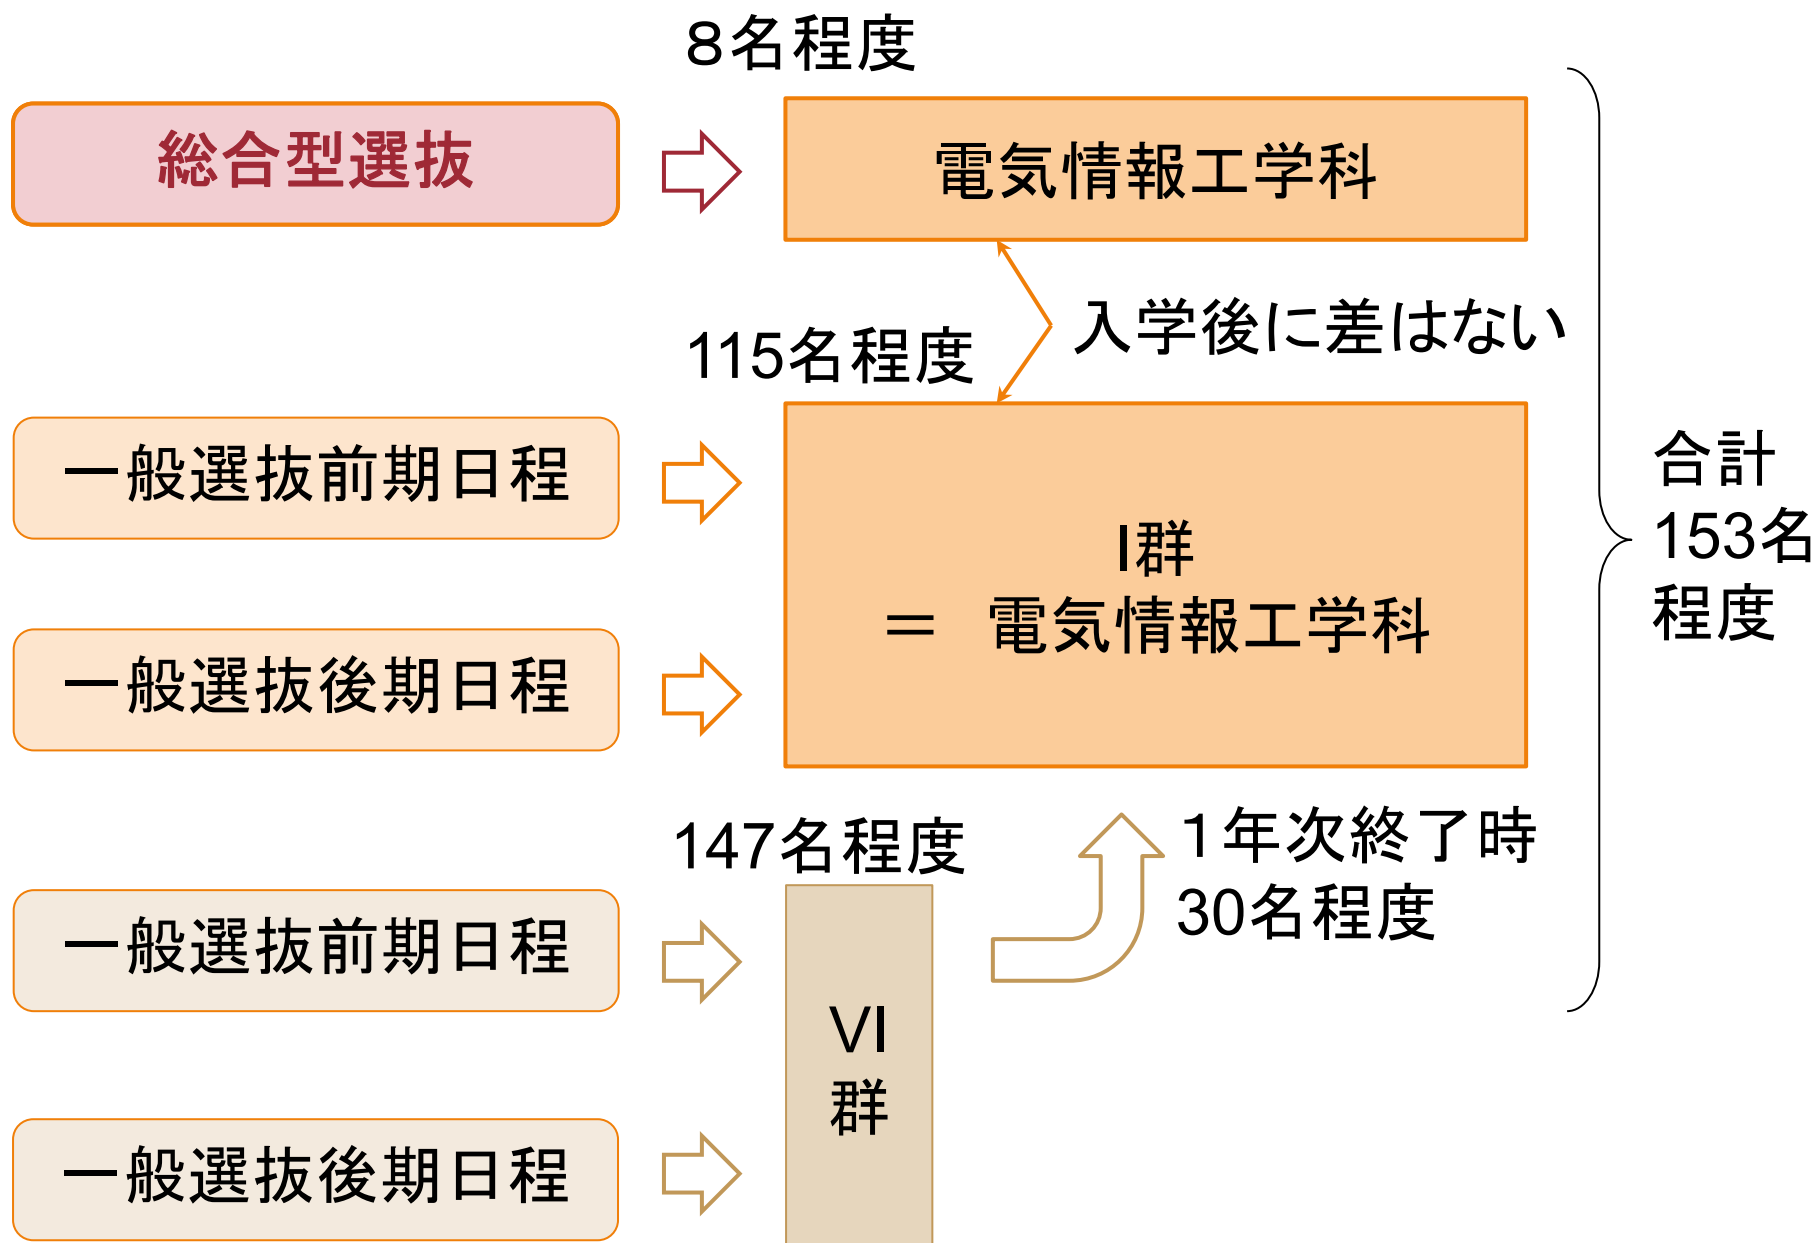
8名程度

総合型選抜

電気情報工学科

入学後に差はない

115名程度

一般選抜前期日程

I群
＝ 電気情報工学科

一般選抜後期日程

合計
153名
程度

147名程度

1年次終了時
30名程度

一般選抜前期日程

VI
群

一般選抜後期日程